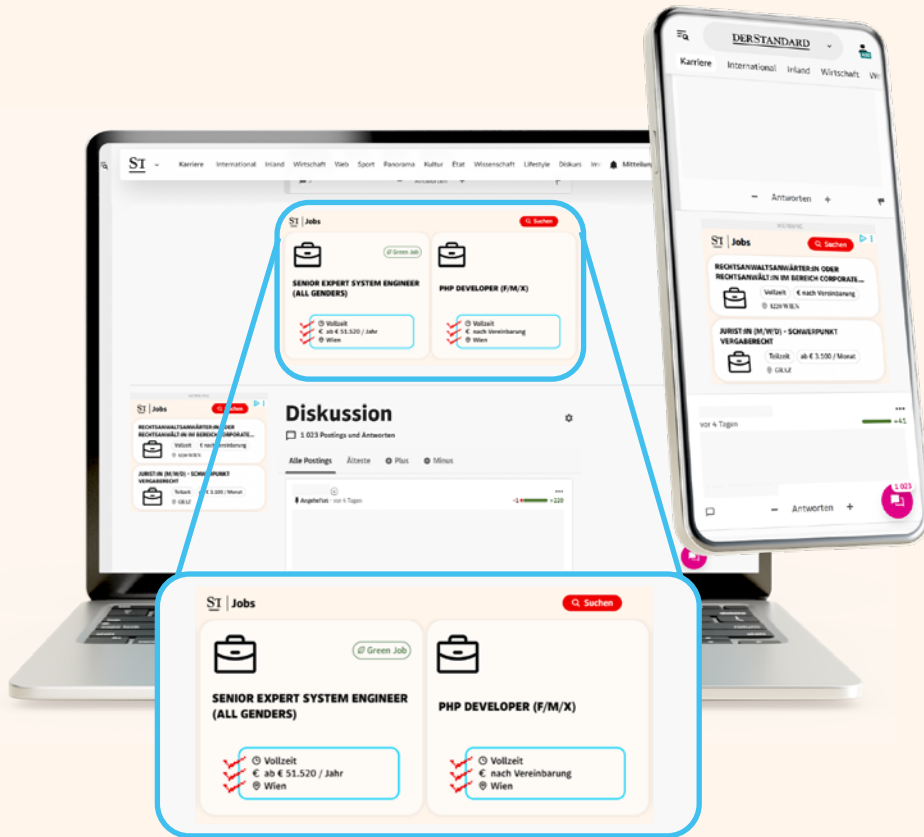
DERSTANDARD

Karriere International Inland Wirtschaft We

Antworten +

ST | Jobs
Suchen

RECHTSANWALTSANWÄRTER:IN ODER RECHTSANWÄLT:IN IM BEREICH CORPORATE...
Vollzeit € nach Vereinbarung
1220 WIEN

JURIST:IN (M/W/D) - SCHWERPUNKT VERGABERECHT
Teilzeit ab € 3.500 / Monat
GRAZ

vor 4 Tagen
+41

1 023

Antworten +

ST Karriere International Inland Wirtschaft Web Sport Panorama Kultur Etat Wissenschaft Lifestyle Diskurs Mitteilungen

Antworten

ST | Jobs
Suchen

Green Job
SENIOR EXPERT SYSTEM ENGINEER (ALL GENDERS)
Vollzeit
ab € 51.520 / Jahr
Wien

PHP DEVELOPER (F/M/X)
Vollzeit
nach Vereinbarung
Wien

ST | Jobs
Suchen

RECHTSANWALTSANWÄRTER:IN ODER RECHTSANWÄLT:IN IM BEREICH CORPORATE...
Vollzeit € nach Vereinbarung
1220 WIEN

JURIST:IN (M/W/D) - SCHWERPUNKT VERGABERECHT
Teilzeit ab € 3.500 / Monat
GRAZ

Diskussion
1 023 Postings und Antworten
Alle Postings Älteste Plus Minus
Angeheftet · vor 4 Tagen
-14 +220

ST | Jobs
Suchen

Green Job
SENIOR EXPERT SYSTEM ENGINEER (ALL GENDERS)
Vollzeit
€ ab € 51.520 / Jahr
Wien

PHP DEVELOPER (F/M/X)
Vollzeit
€ nach Vereinbarung
Wien